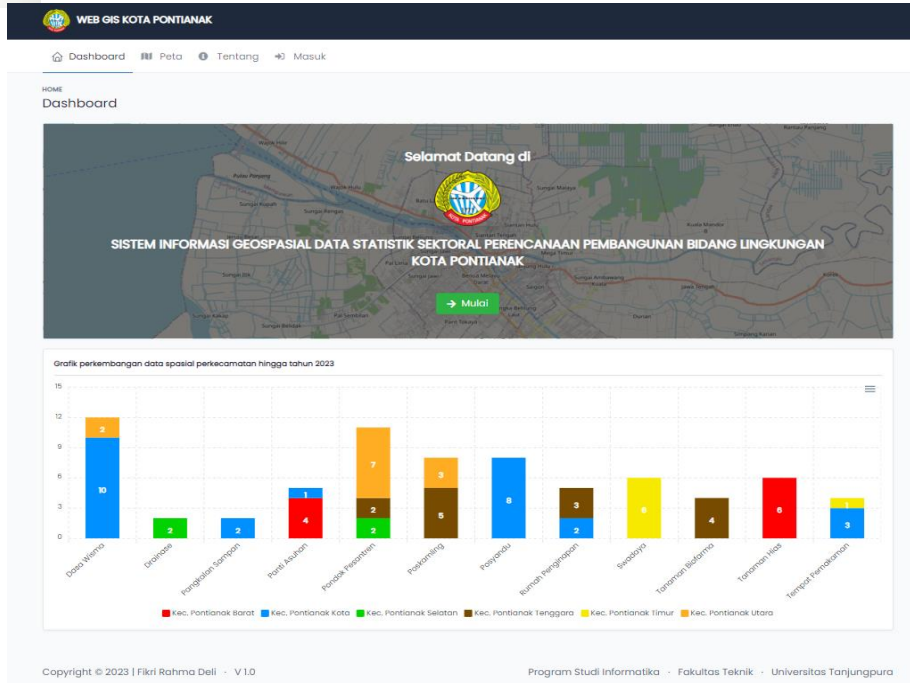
WEB GIS KOTA PONTIANAK

Dashboard Peta Tentang Masuk

HOME
Dashboard

Selamat Datang di

KOTA PONTIANAK

SISTEM INFORMASI GEOSPASIAL DATA STATISTIK SEKTORAL PERENCANAAN PEMBANGUNAN BIDANG LINGKUNGAN KOTA PONTIANAK

→ Mulai

Grafik perkembangan data spasial perkecamatan hingga tahun 2023

15
12
9
6
3
0

10 3 2 2 4 1 2 2 7 5 3 8 2 3 6 4 6 3 1

Dasa Wisma Drainase Pangkalan Sampan Panti Asuhan Pondok Pesantren Poskamling Posyandu Rumah Penginapan Swadaya Tanaman Biofarma Tanaman Hias Tempat Pemakaman

Kec. Pontianak Barat Kec. Pontianak Kota Kec. Pontianak Selatan Kec. Pontianak Tenggara Kec. Pontianak Timur Kec. Pontianak Utara

Copyright © 2023 | Fikri Rahma Deli · V 1.0

Program Studi Informatika · Fakultas Teknik · Universitas Tanjungpura